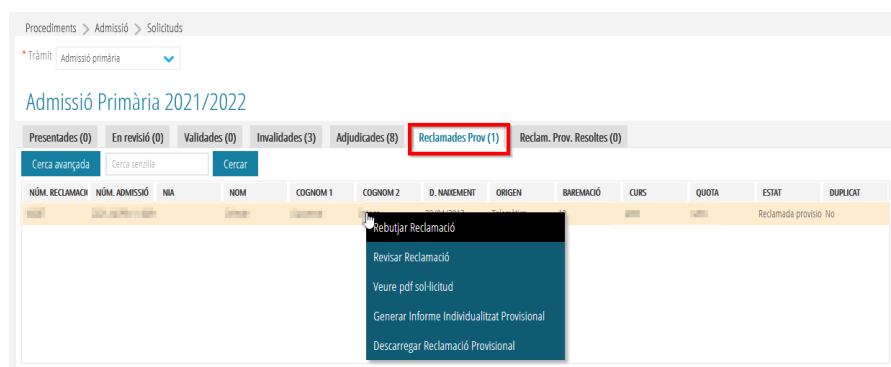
Procediments > Admissió > Sol·licituds

* Tràmit Admissió primària

Admissió Primària 2021/2022

Presentades (0) En revisió (0) Validades (0) Invalidades (3) Adjudicades (8) Reclamades Prov (1) Reclam. Prov. Resoltes (0)

Cerca avançada Cerca senzilla Cercar

| NÚM. RECLAMACI | NÚM. ADMISSIÓ | NIA | NOM | COGNOM 1 | COGNOM 2 | D. NAIXEMENT | ORIGEN | BAREMACIÓ | CURS | QUOTA | ESTAT | DUPLICAT |
|---|---|---|---|---|---|---|---|---|---|---|---|---|
| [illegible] | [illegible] | | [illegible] | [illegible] | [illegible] | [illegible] | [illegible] | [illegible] | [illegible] | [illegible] | Reclamada provisio | No |

Rebutjar Reclamació
Revisar Reclamació
Veure pdf sol·licitud
Generar Informe Individualitzat Provisional
Descarregar Reclamació Provisional